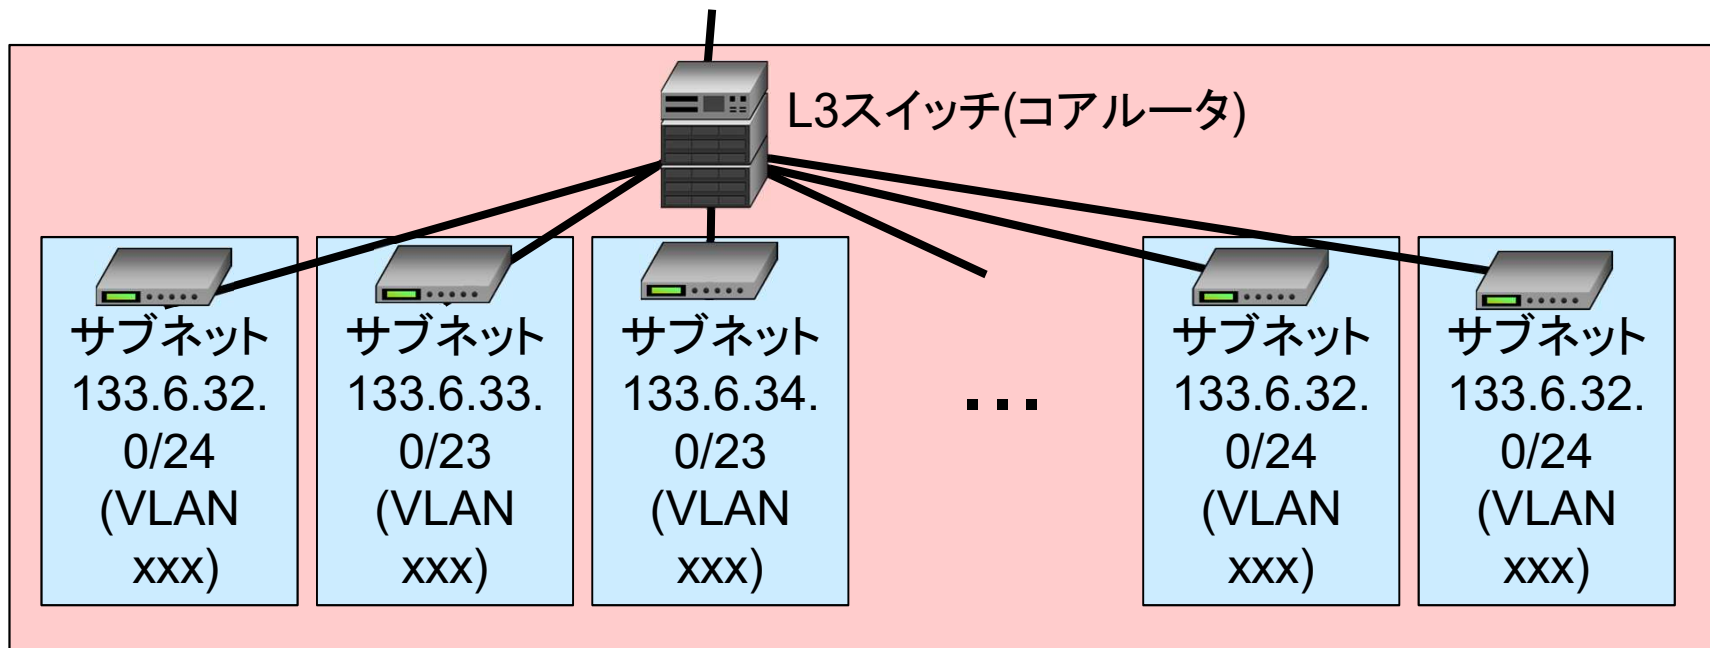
L3スイッチ(コアルータ)

サブネット 133.6.32. 0/24 (VLAN xxx)

サブネット 133.6.33. 0/23 (VLAN xxx)

サブネット 133.6.34. 0/23 (VLAN xxx)

…

サブネット 133.6.32. 0/24 (VLAN xxx)

サブネット 133.6.32. 0/24 (VLAN xxx)